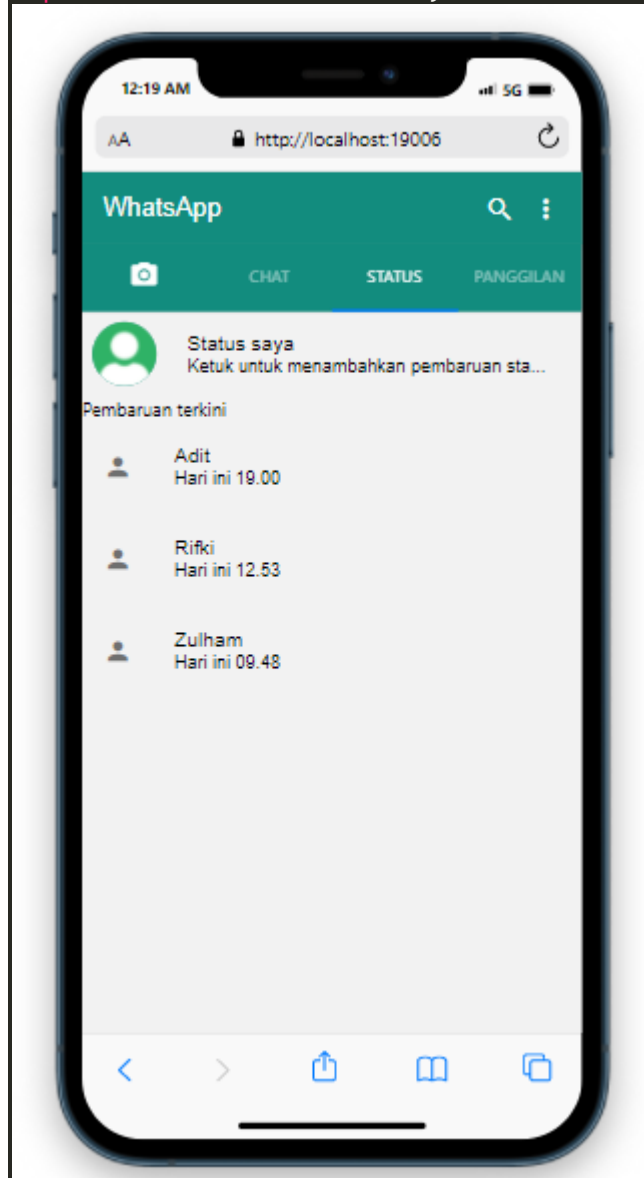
12:19 AM

5G

AA http://localhost:19006

WhatsApp

CHAT STATUS PANGGILAN

Status saya
Ketuk untuk menambahkan pembaruan sta...

Pembaruan terkini

Adit
Hari ini 19.00

Rifki
Hari ini 12.53

Zulham
Hari ini 09.48